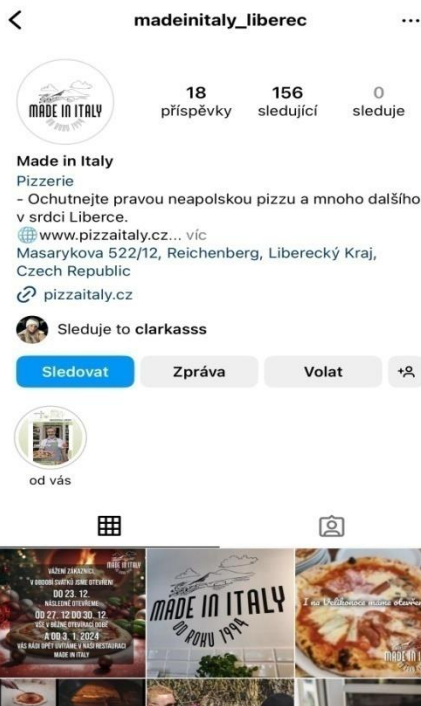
madeinitaly_liberec

MADE IN ITALY OD ROKU 1994

18 příspěvky
156 sledující
0 sleduje

Made in Italy
Pizzerie
- Ochutnejte pravou neapolskou pizzu a mnoho dalšího v srdci Liberce.
www.pizzaitaly.cz... víc
Masarykova 522/12, Reichenberg, Liberecký Kraj, Czech Republic
pizzaitaly.cz

Sleduje to clarkasss

Sledovat
Zpráva
Volat

od vás

VÁŽENÍ ZÁKAZNÍCI, V OBDOBÍ SVÁTKŮ JSME OTEVŘENI:
DO 23. 12.
NÁSLEDNĚ OTEVŘENO:
OD 27. 12 DO 30. 12
VŠE V BĚŽNÉ OTEVÍRACÍ DOBĚ
A OD 3. 1. 2024
VÁS RÁDI OPĚT UVÍTÁME V NAŠÍ RESTAURACI
MADE IN ITALY

MADE IN ITALY
MADE IN ITALY OD ROKU 1994

I na Velikonoce máme otevřeno
MADE IN ITALY